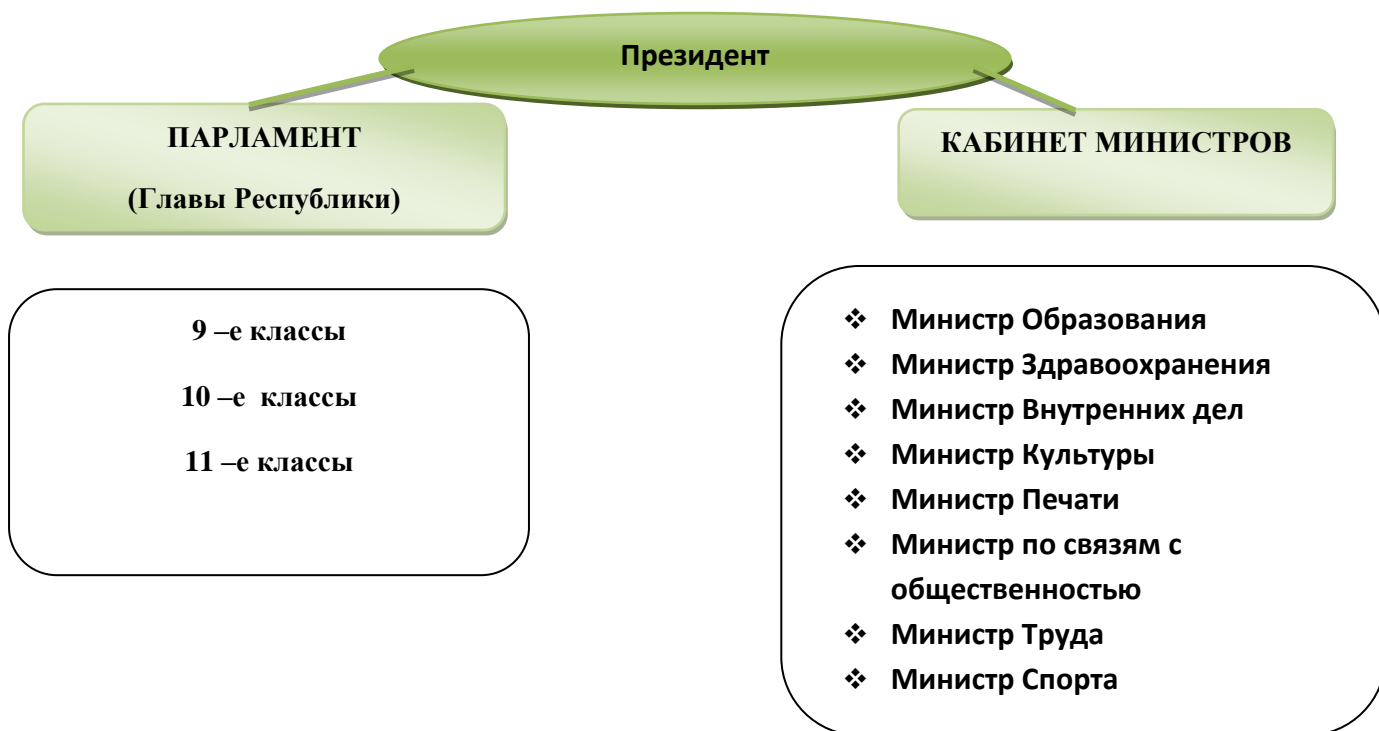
Президент

ПАРЛАМЕНТ

(Главы Республики)

КАБИНЕТ МИНИСТРОВ

9 –е классы

10 –е классы

11 –е классы

- Министр Образования
- Министр Здравоохранения
- Министр Внутренних дел
- Министр Культуры
- Министр Печати
- Министр по связям с общественностью
- Министр Труда
- Министр Спорта